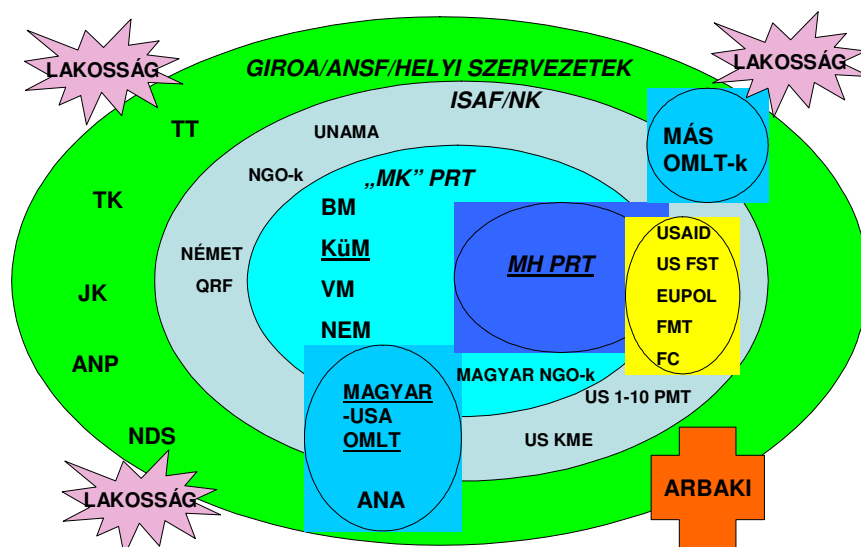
LAKOSSÁG

GIROA/ANSF/HELYI SZERVEZETEK

LAKOSSÁG

ISAF/NK

TT

UNAMA

MÁS OMLT-k

NGO-k

„MK" PRT

TK

BM

KüM

NÉMET QRF

MH PRT

USAID

US FST

EUPOL

FMT

FC

JK

VM

NEM

ANP

MAGYAR -USA OMLT

MAGYAR NGO-k

US 1-10 PMT

NDS

US KME

ANA

LAKOSSÁG

ARBAKI